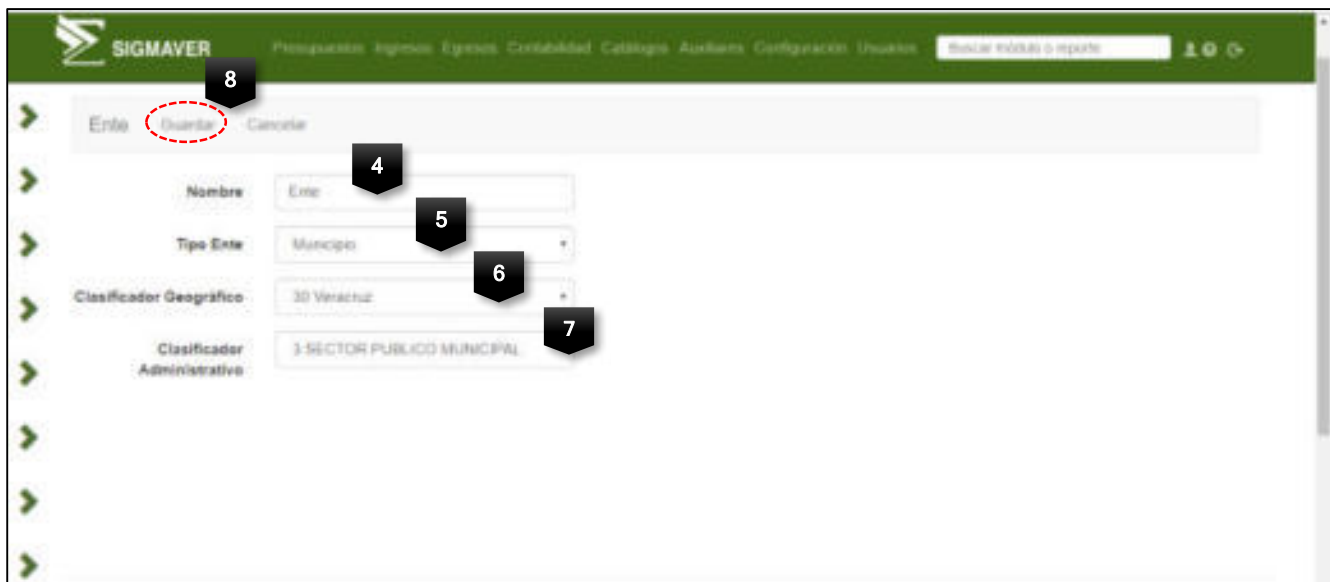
SIGMAVER Presupuestos Ingresos Egresos Contabilidad Catálogos Auxiliares Configuración Usuarios Buscar módulo o reporte

8

Ente Guardar Cancelar

4

Nombre Ente

5

Tipo Ente Municipio

6

Clasificador Geográfico 30 Veracruz

7

Clasificador Administrativo 3 SECTOR PUBLICO MUNICIPAL